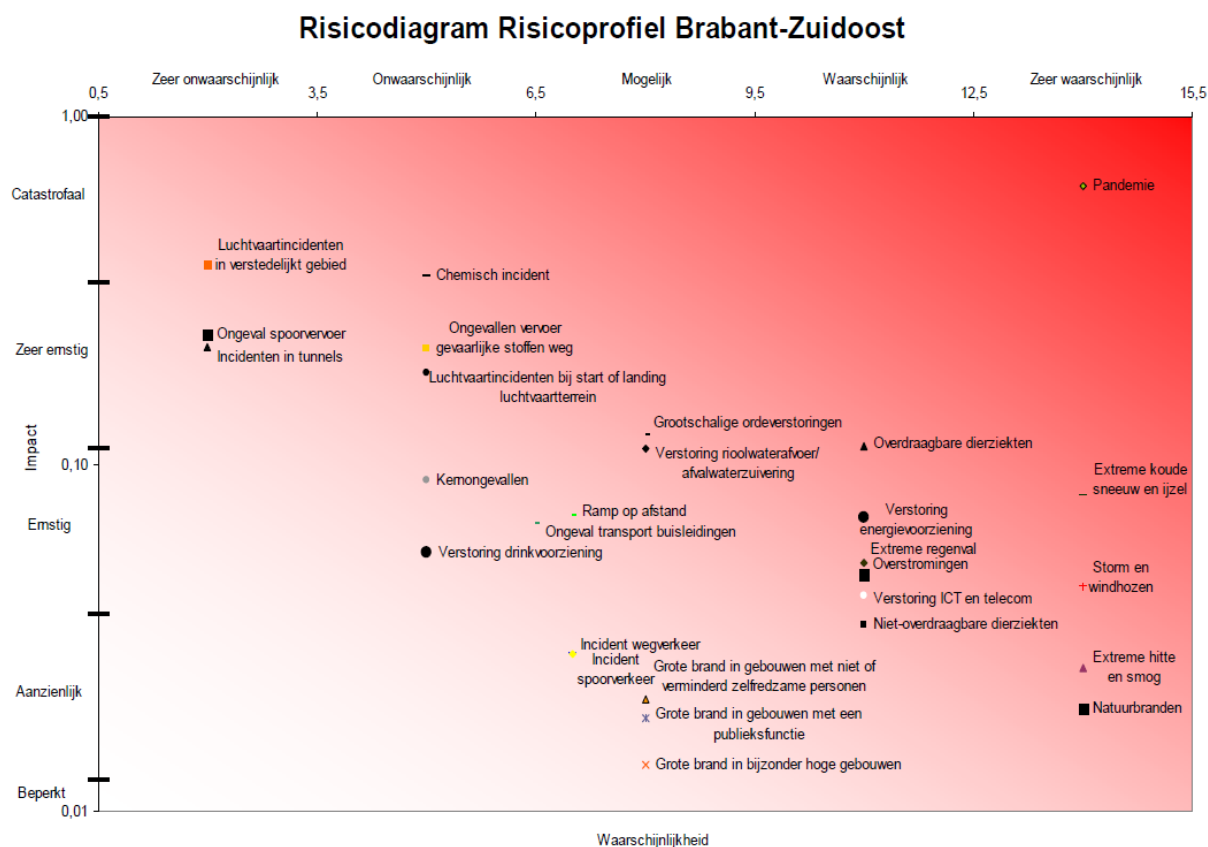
Risicodiagram Risicoprofiel Brabant-Zuidoost

Zeer onwaarschijnlijk | Onwaarschijnlijk | Mogelijk | Waarschijnlijk | Zeer waarschijnlijk

0,5 | 3,5 | 6,5 | 9,5 | 12,5 | 15,5

1,00

Catastrofaal

Zeer ernstig

0,10

Ernstig

Aanzienlijk

Beperkt

0,01

Impact

Pandemie

Luchtvaartincidenten in verstedelijkt gebied

Chemisch incident

Ongeval spoorvervoer

Incidenten in tunnels

Ongevallen vervoer gevaarlijke stoffen weg

Luchtvaartincidenten bij start of landing luchtvaartterrein

Grootschalige ordeverstoringen

Verstoring rioolwaterafvoer/ afvalwaterzuivering

Overdraagbare dierziekten

Kernongevallen

Extreme koude sneeuw en ijzel

Ramp op afstand

Ongeval transport buisleidingen

Verstoring energievoorziening

Verstoring drinkvoorziening

Extreme regenval

Overstromingen

Storm en windhozen

Verstoring ICT en telecom

Niet-overdraagbare dierziekten

Incident wegverkeer

Incident spoorverkeer

Grote brand in gebouwen met niet of verminderd zelfredzame personen

Extreme hitte en smog

Grote brand in gebouwen met een publieksfunctie

Natuurbranden

Grote brand in bijzonder hoge gebouwen

Waarschijnlijkheid